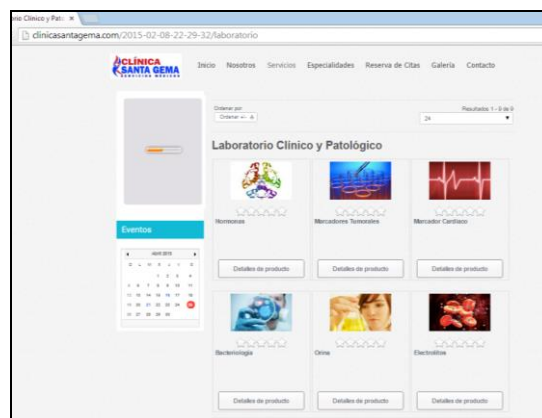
rio Clínico y Pato ×

clinicasantagema.com/2015-02-08-22-29-32/laboratorio

CLÍNICA SANTA GEMA
SERVICIOS MÉDICOS

Inicio Nosotros Servicios Especialidades Reserva de Citas Galería Contacto

Ordenar por
Ordenar +/- A

Resultados 1 - 6 de 6
24

Laboratorio Clínico y Patológico

Eventos

Abril 2015

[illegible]

Hormonas
Detalles de producto

Marcadores Tumorales
Detalles de producto

Marcador Cardiaco
Detalles de producto

Bacteriologia
Detalles de producto

Orina
Detalles de producto

Electrolitos
Detalles de producto